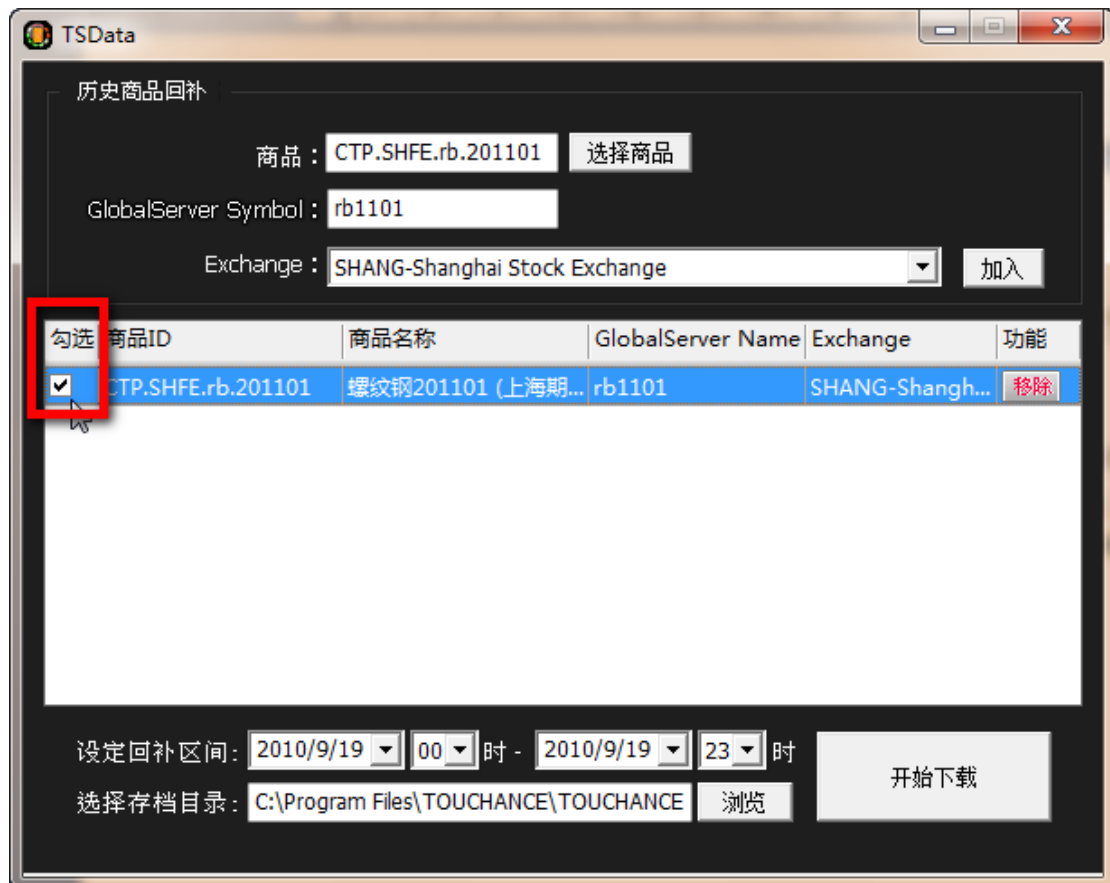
TSData

历史商品回补

商品：CTP.SHFE.rb.201101 选择商品

GlobalServer Symbol：rb1101

Exchange：SHANG-Shanghai Stock Exchange 加入

| 勾选 | 商品ID | 商品名称 | GlobalServer Name | Exchange | 功能 |
|---|---|---|---|---|---|
| ✔ | CTP.SHFE.rb.201101 | 螺纹钢201101 (上海期... | rb1101 | SHANG-Shangh... | 移除 |

设定回补区间：2010/9/19 00 时 - 2010/9/19 23 时

选择存档目录：C:\Program Files\TOUCHANCE\TOUCHANCE 浏览

开始下载